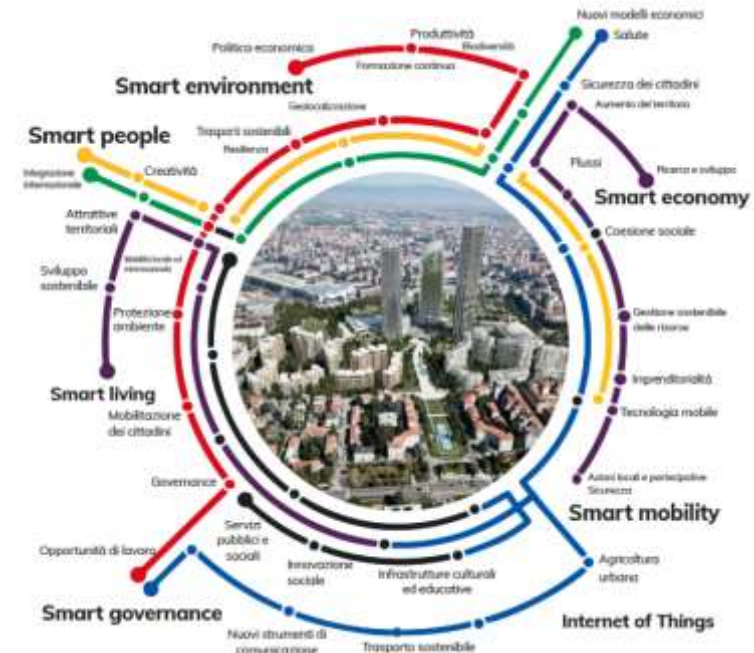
Nuovi modelli economici

Salute

Produttività

Politica economica

Biodiversità

Formazione continua

Smart environment

Sicurezza dei cittadini

Aumento del territorio

Geolocalizzazione

Trasporti sostenibili

Resilienza

Smart people

Creatività

Integrazione internazionale

Flussi

Ricerca e sviluppo

Smart economy

Attrattive territoriali

Mobilità locale ed internazionale

Coesione sociale

Sviluppo sostenibile

Protezione ambiente

Gestione sostenibile delle risorse

Smart living

Imprenditorialità

Mobilitazione dei cittadini

Tecnologia mobile

Attori locali e partecipazione

Sicurezza

Governance

Smart mobility

Servizi pubblici e sociali

Opportunità di lavoro

Innovazione sociale

Infrastrutture culturali ed educative

Agricoltura urbana

Smart governance

Internet of Things

Nuovi strumenti di comunicazione

Trasporto sostenibile